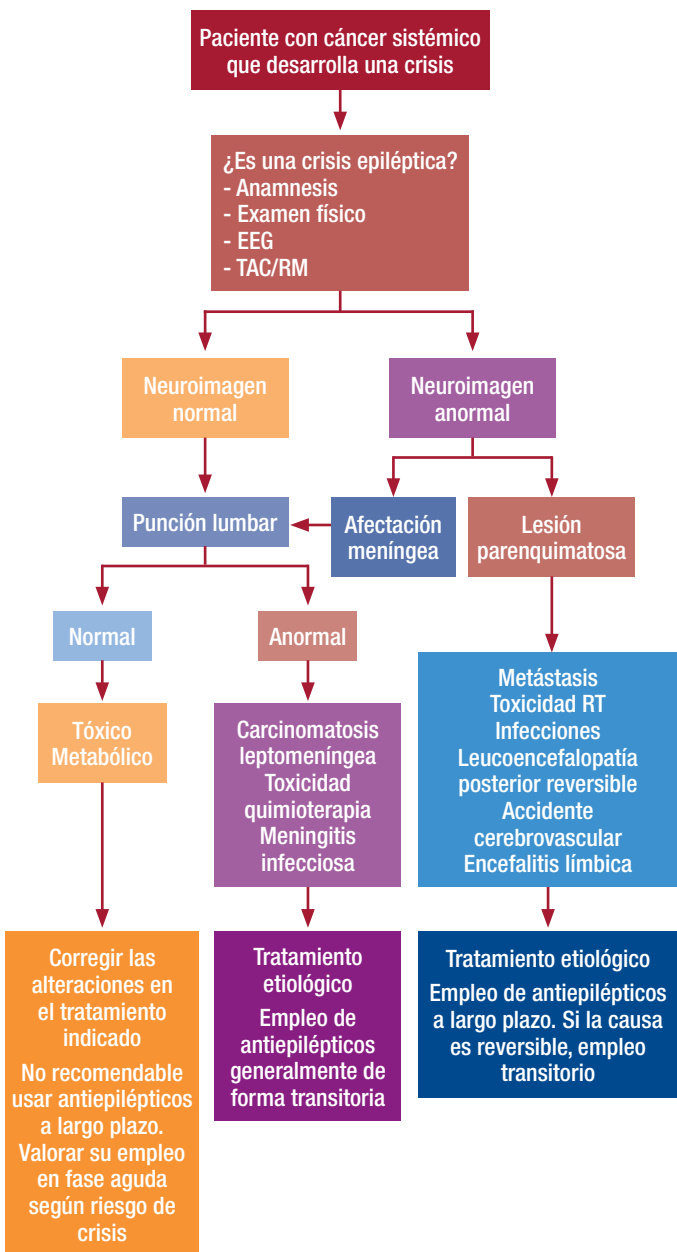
Paciente con cáncer sistémico que desarrolla una crisis

¿Es una crisis epiléptica?
- Anamnesis
- Examen físico
- EEG
- TAC/RM

Neuroimagen normal

Neuroimagen anormal

Punción lumbar

Afectación meníngea

Lesión parenquimatosa

Normal

Anormal

Tóxico
Metabólico

Carcinomatosis leptomeníngea
Toxicidad quimioterapia
Meningitis infecciosa

Metástasis
Toxicidad RT
Infecciones
Leucoencefalopatía posterior reversible
Accidente cerebrovascular
Encefalitis límbica

Corregir las alteraciones en el tratamiento indicado

No recomendable usar antiepilépticos a largo plazo. Valorar su empleo en fase aguda según riesgo de crisis

Tratamiento etiológico

Empleo de antiepilépticos generalmente de forma transitoria

Tratamiento etiológico

Empleo de antiepilépticos a largo plazo. Si la causa es reversible, empleo transitorio